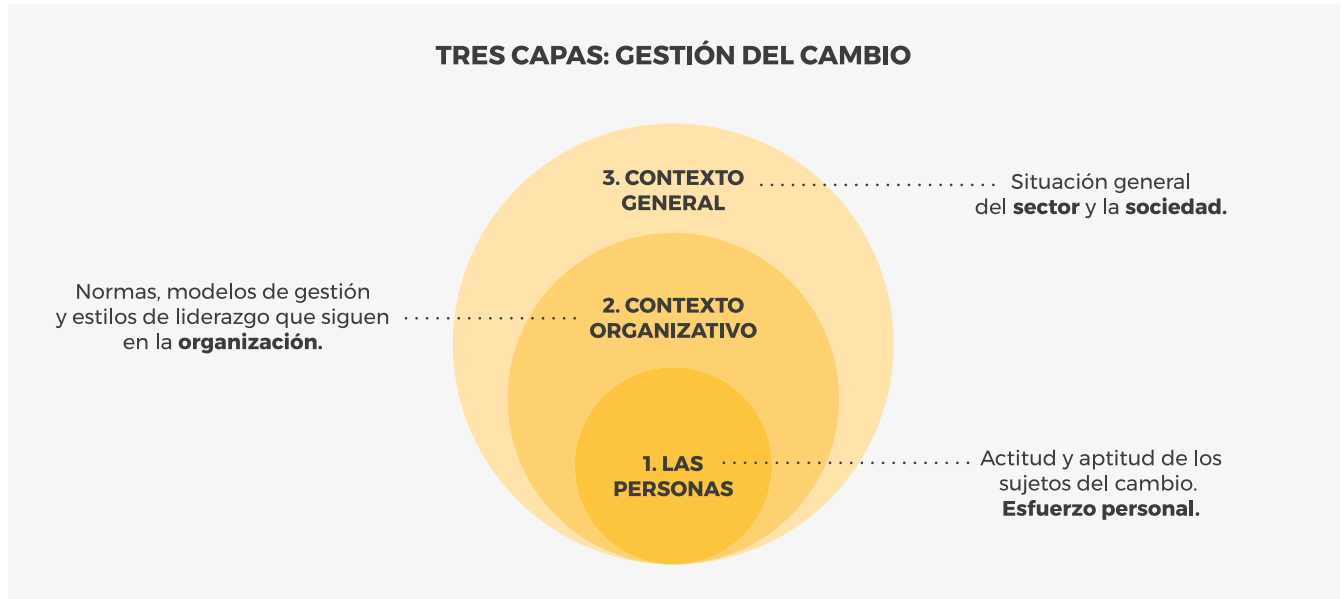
TRES CAPAS: GESTIÓN DEL CAMBIO

3. CONTEXTO GENERAL

Situación general del sector y la sociedad.

Normas, modelos de gestión y estilos de liderazgo que siguen en la organización.

2. CONTEXTO ORGANIZATIVO

1. LAS PERSONAS

Actitud y aptitud de los sujetos del cambio. Esfuerzo personal.